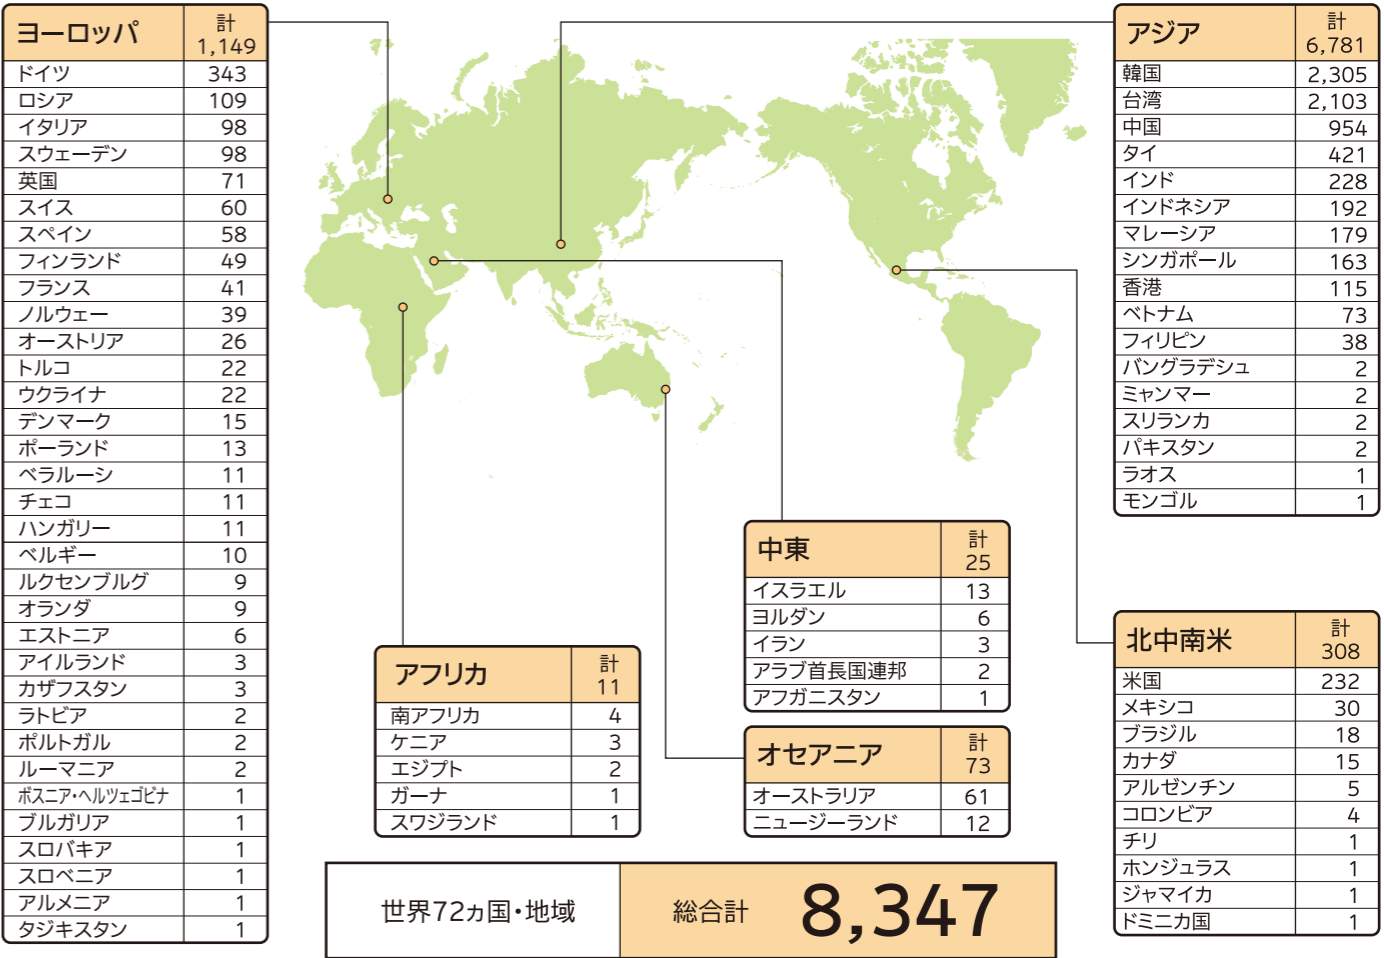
| ヨーロッパ | 計 1,149 |
|---|---|
| ドイツ | 343 |
| ロシア | 109 |
| イタリア | 98 |
| スウェーデン | 98 |
| 英国 | 71 |
| スイス | 60 |
| スペイン | 58 |
| フィンランド | 49 |
| フランス | 41 |
| ノルウェー | 39 |
| オーストリア | 26 |
| トルコ | 22 |
| ウクライナ | 22 |
| デンマーク | 15 |
| ポーランド | 13 |
| ベラルーシ | 11 |
| チェコ | 11 |
| ハンガリー | 11 |
| ベルギー | 10 |
| ルクセンブルグ | 9 |
| オランダ | 9 |
| エストニア | 6 |
| アイルランド | 3 |
| カザフスタン | 3 |
| ラトビア | 2 |
| ポルトガル | 2 |
| ルーマニア | 2 |
| ボスニア・ヘルツェゴビナ | 1 |
| ブルガリア | 1 |
| スロバキア | 1 |
| スロベニア | 1 |
| アルメニア | 1 |
| タジキスタン | 1 |

| アフリカ | 計 11 |
|---|---|
| 南アフリカ | 4 |
| ケニア | 3 |
| エジプト | 2 |
| ガーナ | 1 |
| スワジランド | 1 |

| 中東 | 計 25 |
|---|---|
| イスラエル | 13 |
| ヨルダン | 6 |
| イラン | 3 |
| アラブ首長国連邦 | 2 |
| アフガニスタン | 1 |

| オセアニア | 計 73 |
|---|---|
| オーストラリア | 61 |
| ニュージーランド | 12 |

| アジア | 計 6,781 |
|---|---|
| 韓国 | 2,305 |
| 台湾 | 2,103 |
| 中国 | 954 |
| タイ | 421 |
| インド | 228 |
| インドネシア | 192 |
| マレーシア | 179 |
| シンガポール | 163 |
| 香港 | 115 |
| ベトナム | 73 |
| フィリピン | 38 |
| バングラデシュ | 2 |
| ミャンマー | 2 |
| スリランカ | 2 |
| パキスタン | 2 |
| ラオス | 1 |
| モンゴル | 1 |

| 北中南米 | 計 308 |
|---|---|
| 米国 | 232 |
| メキシコ | 30 |
| ブラジル | 18 |
| カナダ | 15 |
| アルゼンチン | 5 |
| コロンビア | 4 |
| チリ | 1 |
| ホンジュラス | 1 |
| ジャマイカ | 1 |
| ドミニカ国 | 1 |

世界72カ国・地域 総合計 8,347